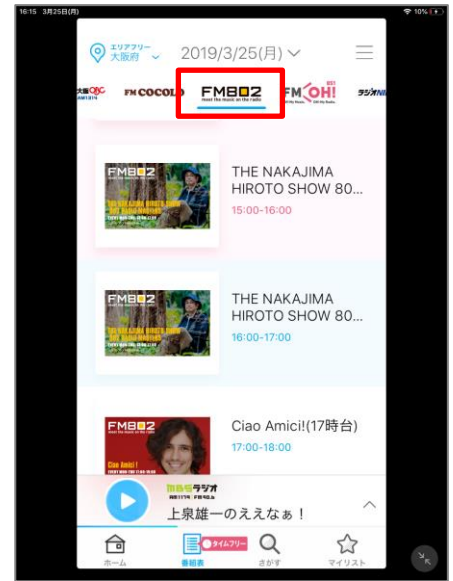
16:15 3月25日(月)

10%

エリアフリー 大阪府

2019/3/25(月)

大阪OBC

FM COCOLO

FM802

FM OH!

ラジオNI

FM802

THE NAKAJIMA HIROTO SHOW 80...

15:00-16:00

FM802

THE NAKAJIMA HIROTO SHOW 80...

16:00-17:00

FM802

Ciao Amici!(17時台)

17:00-18:00

MBSラジオ

上泉雄一のええなぁ！

ホーム

番組表

タイムフリー

さがす

マイリスト